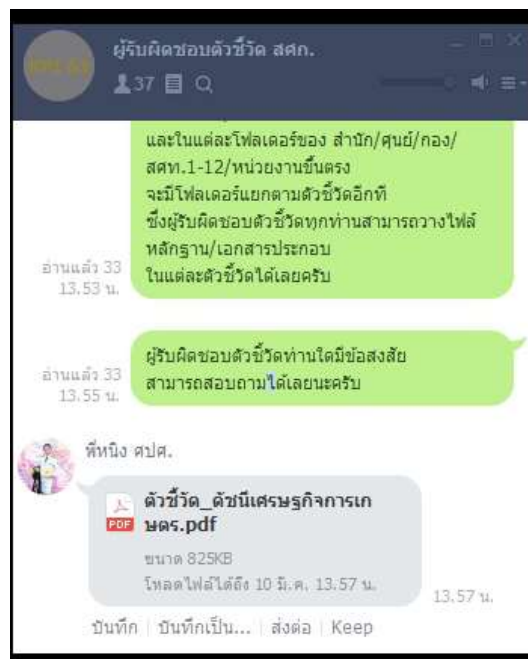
KPS.53

ผู้รับผิดชอบตัวชี้วัด สศก.

37

และในแต่ละโฟลเดอร์ของ สำนัก/ศูนย์/กอง/สศท.1-12/หน่วยงานขึ้นตรง
จะมีโฟลเดอร์แยกตามตัวชี้วัดอีกที
ซึ่งผู้รับผิดชอบตัวชี้วัดทุกท่านสามารถวางไฟล์หลักฐาน/เอกสารประกอบ
ในแต่ละตัวชี้วัดได้เลยครับ

อ่านแล้ว 33
13.53 น.

ผู้รับผิดชอบตัวชี้วัดท่านใดมีข้อสงสัย
สามารถสอบถามได้เลยนะครับ

อ่านแล้ว 33
13.55 น.

พี่หนิง ศปส.

ตัวชี้วัด_ดัชนีเศรษฐกิจการเกษตร.pdf

PDF

ขนาด 825KB
โหลดไฟล์ได้ถึง 10 มี.ค. 13.57 น.

13.57 น.

บันทึก | บันทึกเป็น... | ส่งต่อ | Keep